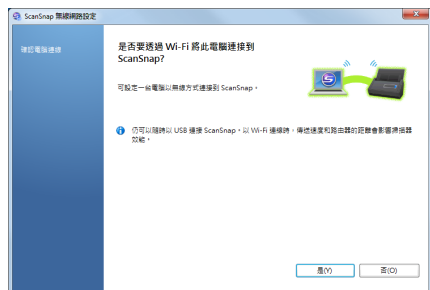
ScanSnap 無線網路設定

確認電腦連線

是否要透過 Wi-Fi 將此電腦連接到 ScanSnap?

可設定一台電腦以無線方式連接到 ScanSnap。

仍可以隨時以 USB 連接 ScanSnap。以 Wi-Fi 連線時，傳送速度和路由器的距離會影響掃描效能。

是(Y)

否(O)